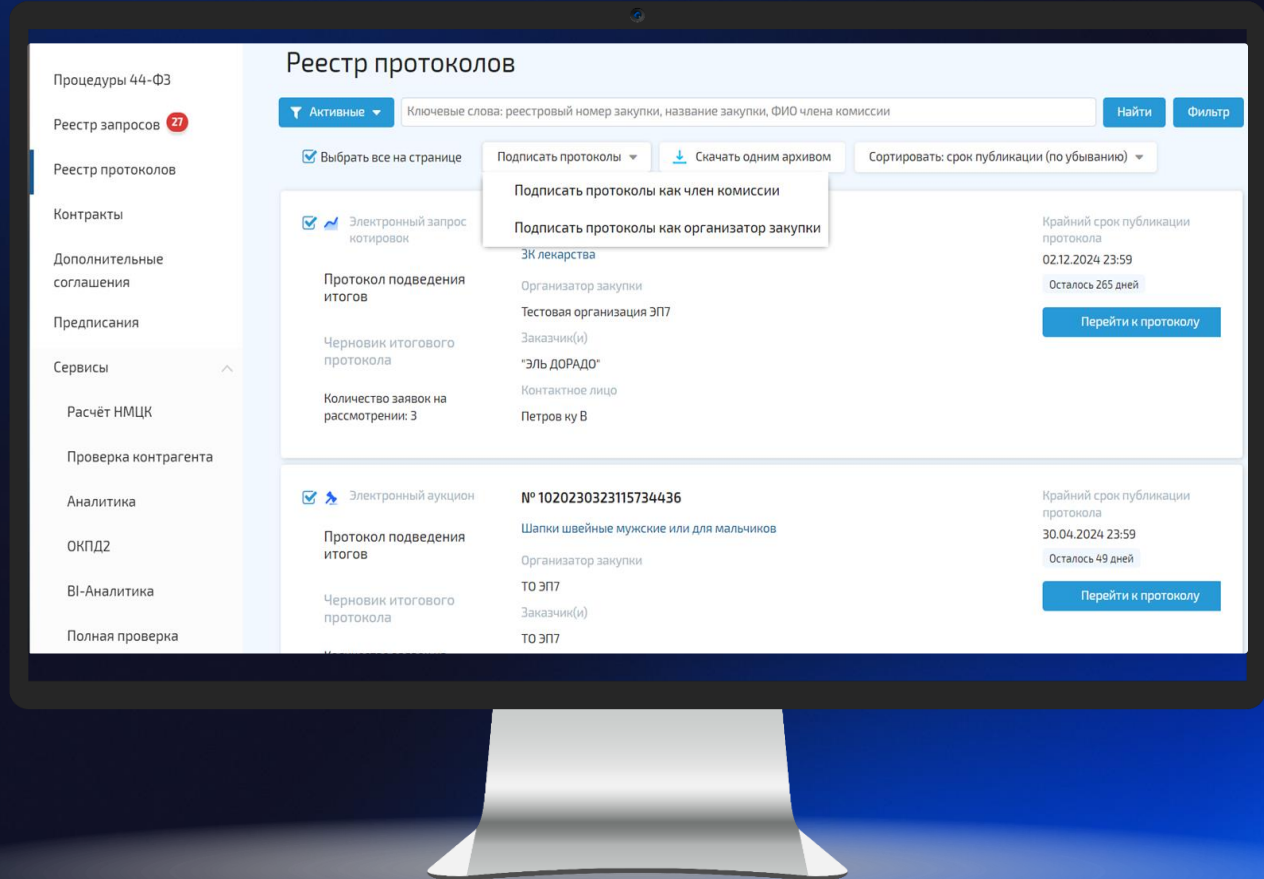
Процедуры 44-ФЗ

Реестр запросов 27

Реестр протоколов

Контракты

Дополнительные соглашения

Предписания

Сервисы

Расчёт НМЦК

Проверка контрагента

Аналитика

ОКПД2

BI-Аналитика

Полная проверка

Реестр протоколов

Активные

Ключевые слова: реестровый номер закупки, название закупки, ФИО члена комиссии

Найти

Фильтр

Выбрать все на странице

Подписать протоколы

Скачать одним архивом

Сортировать: срок публикации (по убыванию)

Подписать протоколы как член комиссии

Подписать протоколы как организатор закупки

Электронный запрос котировок

Протокол подведения итогов

Черновик итогового протокола

Количество заявок на рассмотрении: 3

ЗК лекарства

Организатор закупки

Тестовая организация ЭП7

Заказчик(и)

"ЭЛЬ ДОРАДО"

Контактное лицо

Петров ку В

Крайний срок публикации протокола

02.12.2024 23:59

Осталось 265 дней

Перейти к протоколу

Электронный аукцион

Протокол подведения итогов

Черновик итогового протокола

№ 1020230323115734436

Шапки швейные мужские или для мальчиков

Организатор закупки

ТО ЭП7

Заказчик(и)

ТО ЭП7

Крайний срок публикации протокола

30.04.2024 23:59

Осталось 49 дней

Перейти к протоколу